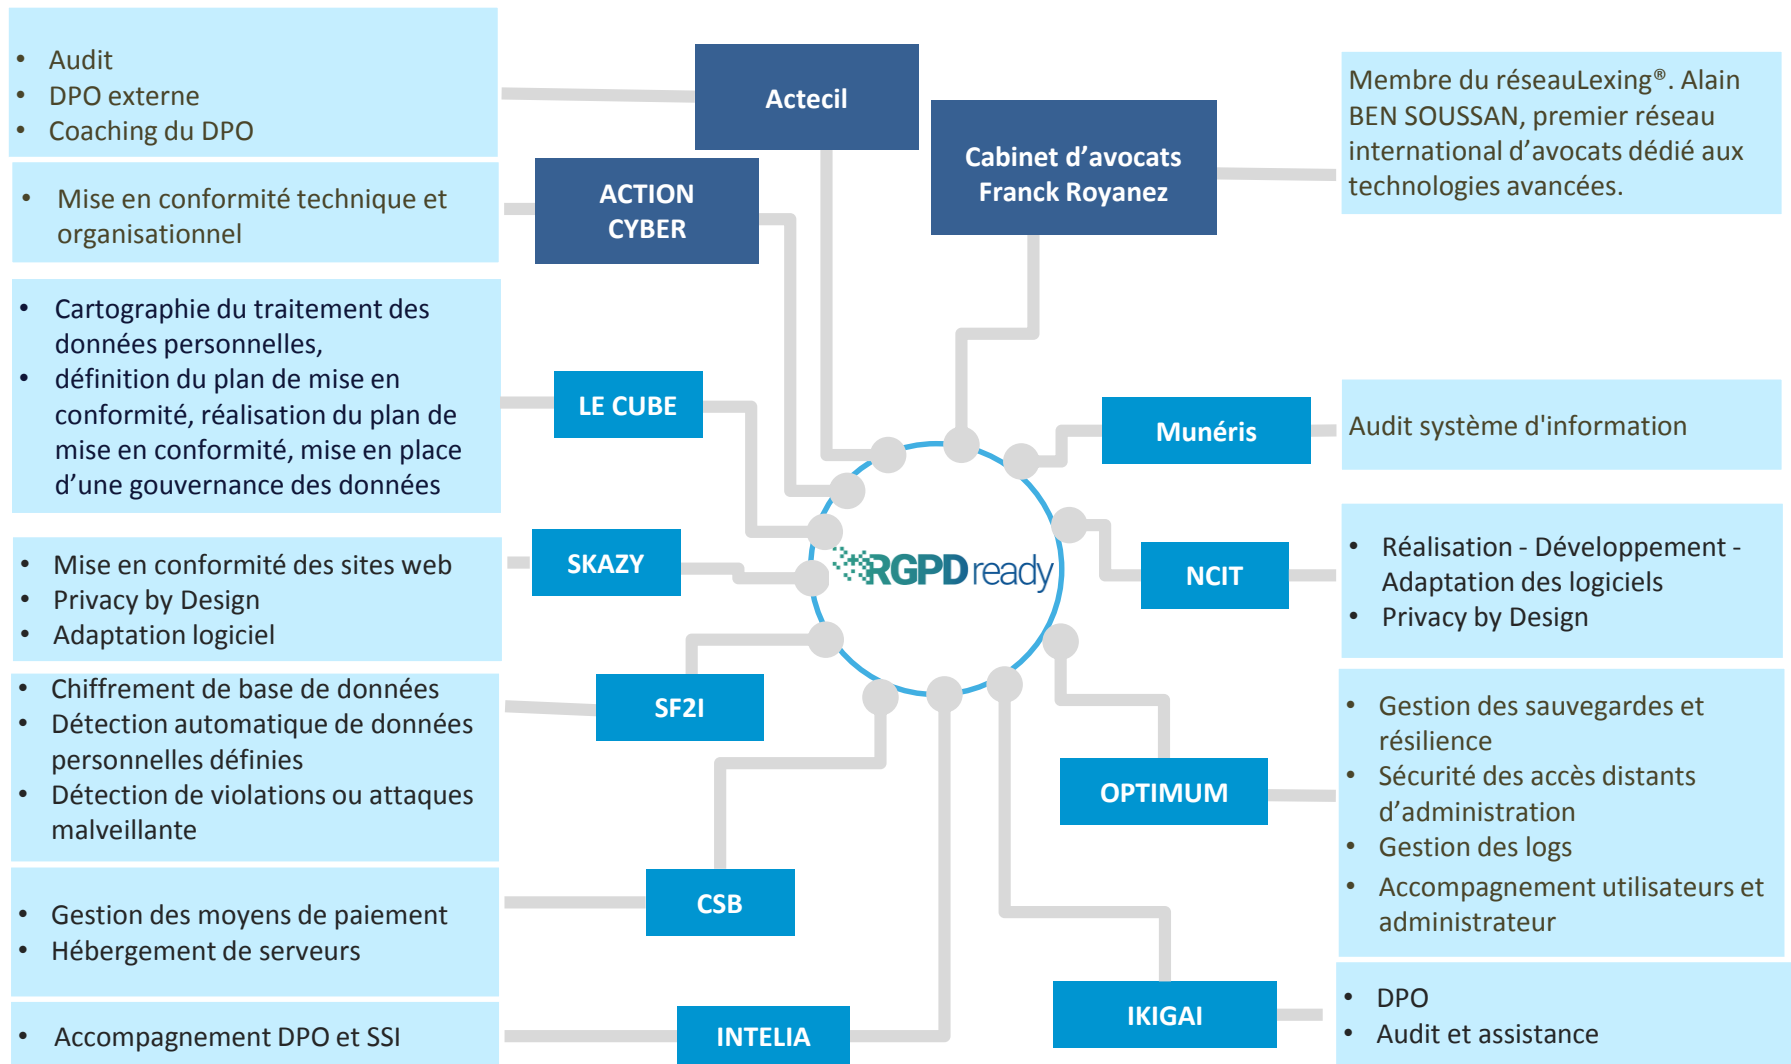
- Audit
- DPO externe
- Coaching du DPO

Actecil

Cabinet d'avocats Franck Royanez

Membre du réseauLexing®. Alain BEN SOUSSAN, premier réseau international d'avocats dédié aux technologies avancées.

- Mise en conformité technique et organisationnel

ACTION CYBER

- Cartographie du traitement des données personnelles,
- définition du plan de mise en conformité, réalisation du plan de mise en conformité, mise en place d'une gouvernance des données

LE CUBE

Munéris

Audit système d'information

- Mise en conformité des sites web
- Privacy by Design
- Adaptation logiciel

SKAZY

RGPD ready

NCIT

- Réalisation - Développement - Adaptation des logiciels
- Privacy by Design

- Chiffrement de base de données
- Détection automatique de données personnelles définies
- Détection de violations ou attaques malveillante

SF2I

OPTIMUM

- Gestion des sauvegardes et résilience
- Sécurité des accès distants d'administration
- Gestion des logs
- Accompagnement utilisateurs et administrateur

- Gestion des moyens de paiement
- Hébergement de serveurs

CSB

IKIGAI

- DPO
- Audit et assistance

- Accompagnement DPO et SSI

INTELIA